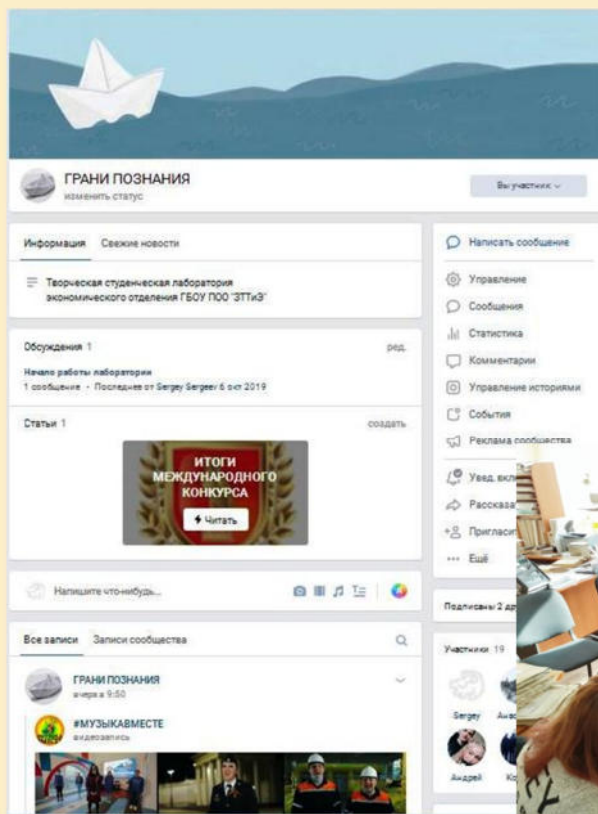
ГРАНИ ПОЗНАНИЯ
изменить статус

Вы участник

Информация Свежие новости

Творческая студенческая лаборатория экономического отделения ГБОУ ПОО "ЗТТиЭ"

Обсуждения 1 ред.

Начало работы лаборатории
1 сообщение · Последнее от Sergey Sergeev 6 окт 2019

Статьи 1 создать

ИТОГИ МЕЖДУНАРОДНОГО КОНКУРСА

Читать

Напишите что-нибудь...

Все записи Записи сообщества

ГРАНИ ПОЗНАНИЯ
вчера в 9:50

#МУЗЫКАВМЕСТЕ
видеозапись

Написать сообщение

Управление

Сообщения

Статистика

Комментарии

Управление историями

События

Реклама сообщества

Увед. вкл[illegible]

Рассказа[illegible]

Пригласи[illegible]

Ещё

Подписаны 2 др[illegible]

Участники 19

Sergey

Андрей

Ан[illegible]

Ко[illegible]